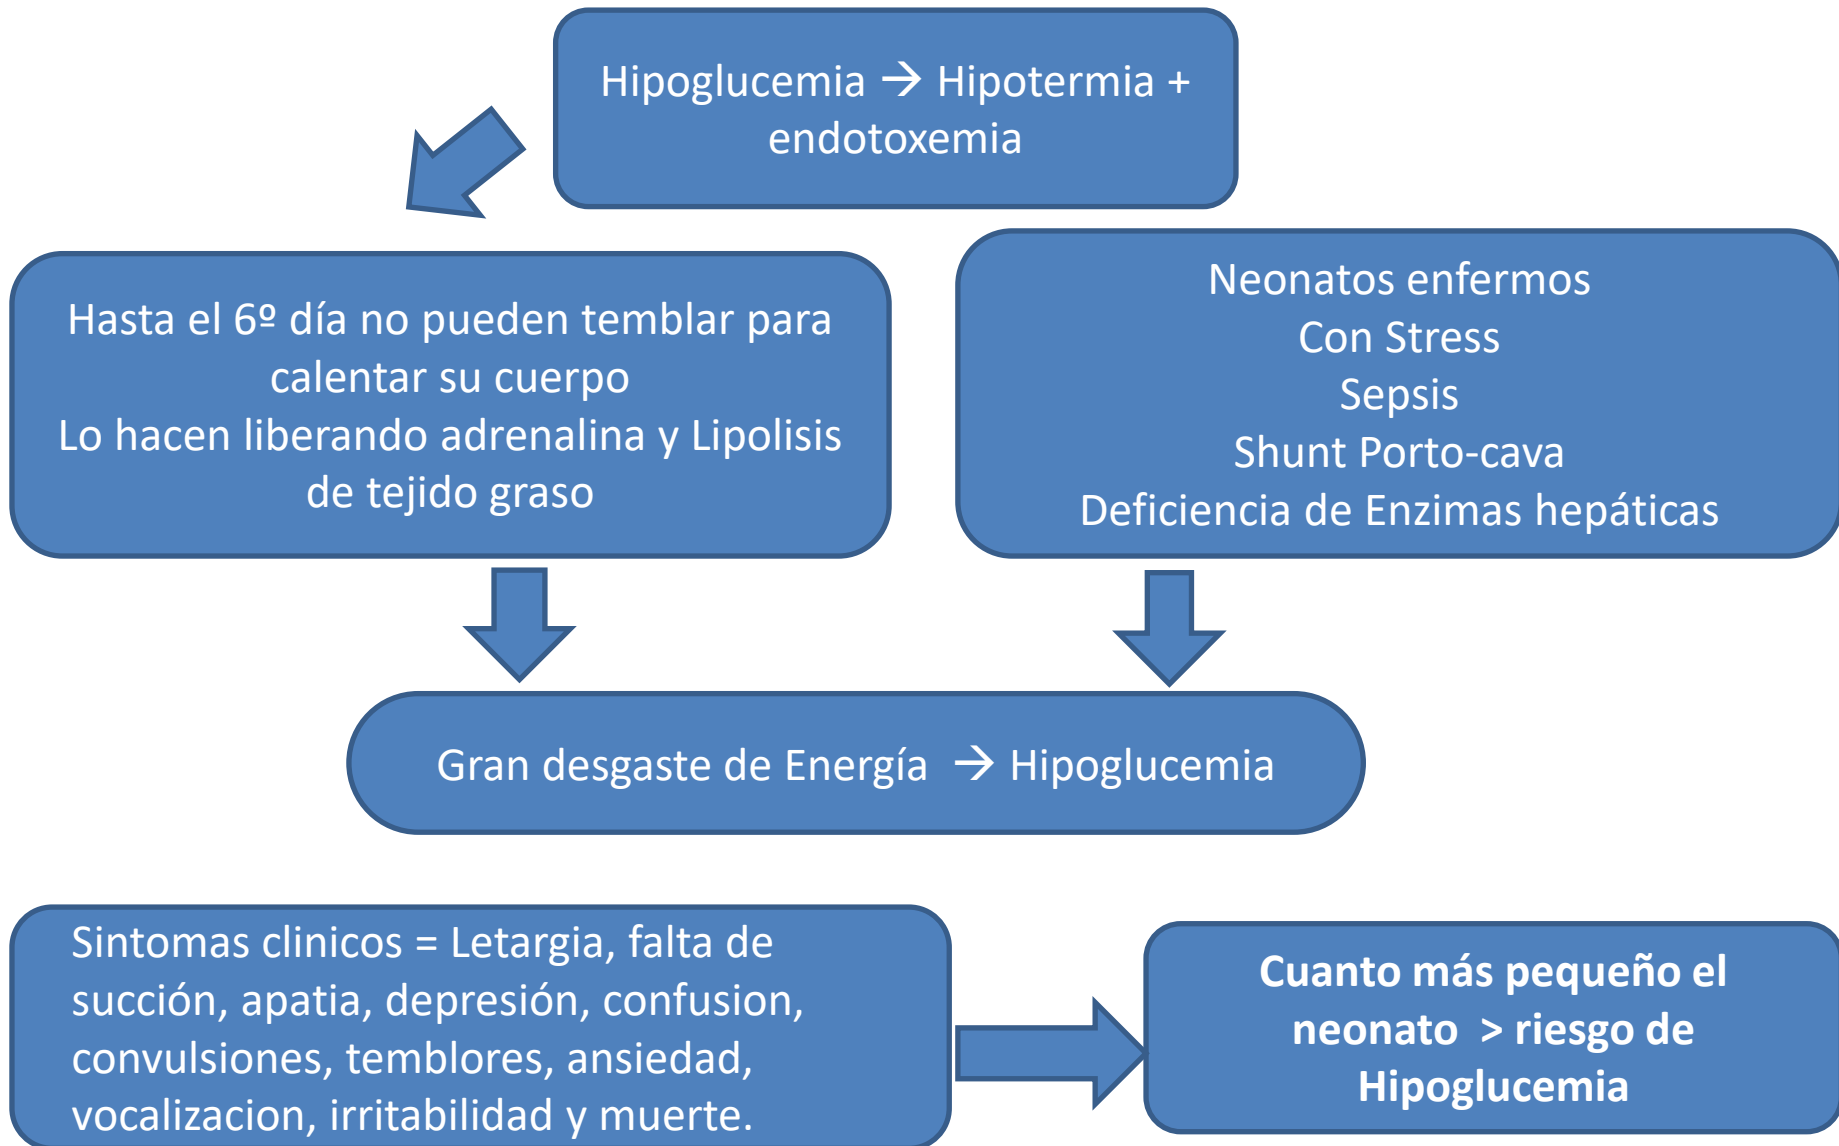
Hipoglucemia → Hipotermia + endotoxemia

Hasta el 6º día no pueden temblar para calentar su cuerpo
Lo hacen liberando adrenalina y Lipolisis de tejido graso

Neonatos enfermos
Con Stress
Sepsis
Shunt Porto-cava
Deficiencia de Enzimas hepáticas

Gran desgaste de Energía → Hipoglucemia

Sintomas clinicos = Letargia, falta de succión, apatia, depresión, confusion, convulsiones, temblores, ansiedad, vocalizacion, irritabilidad y muerte.

**Cuanto más pequeño el neonato > riesgo de Hipoglucemia**